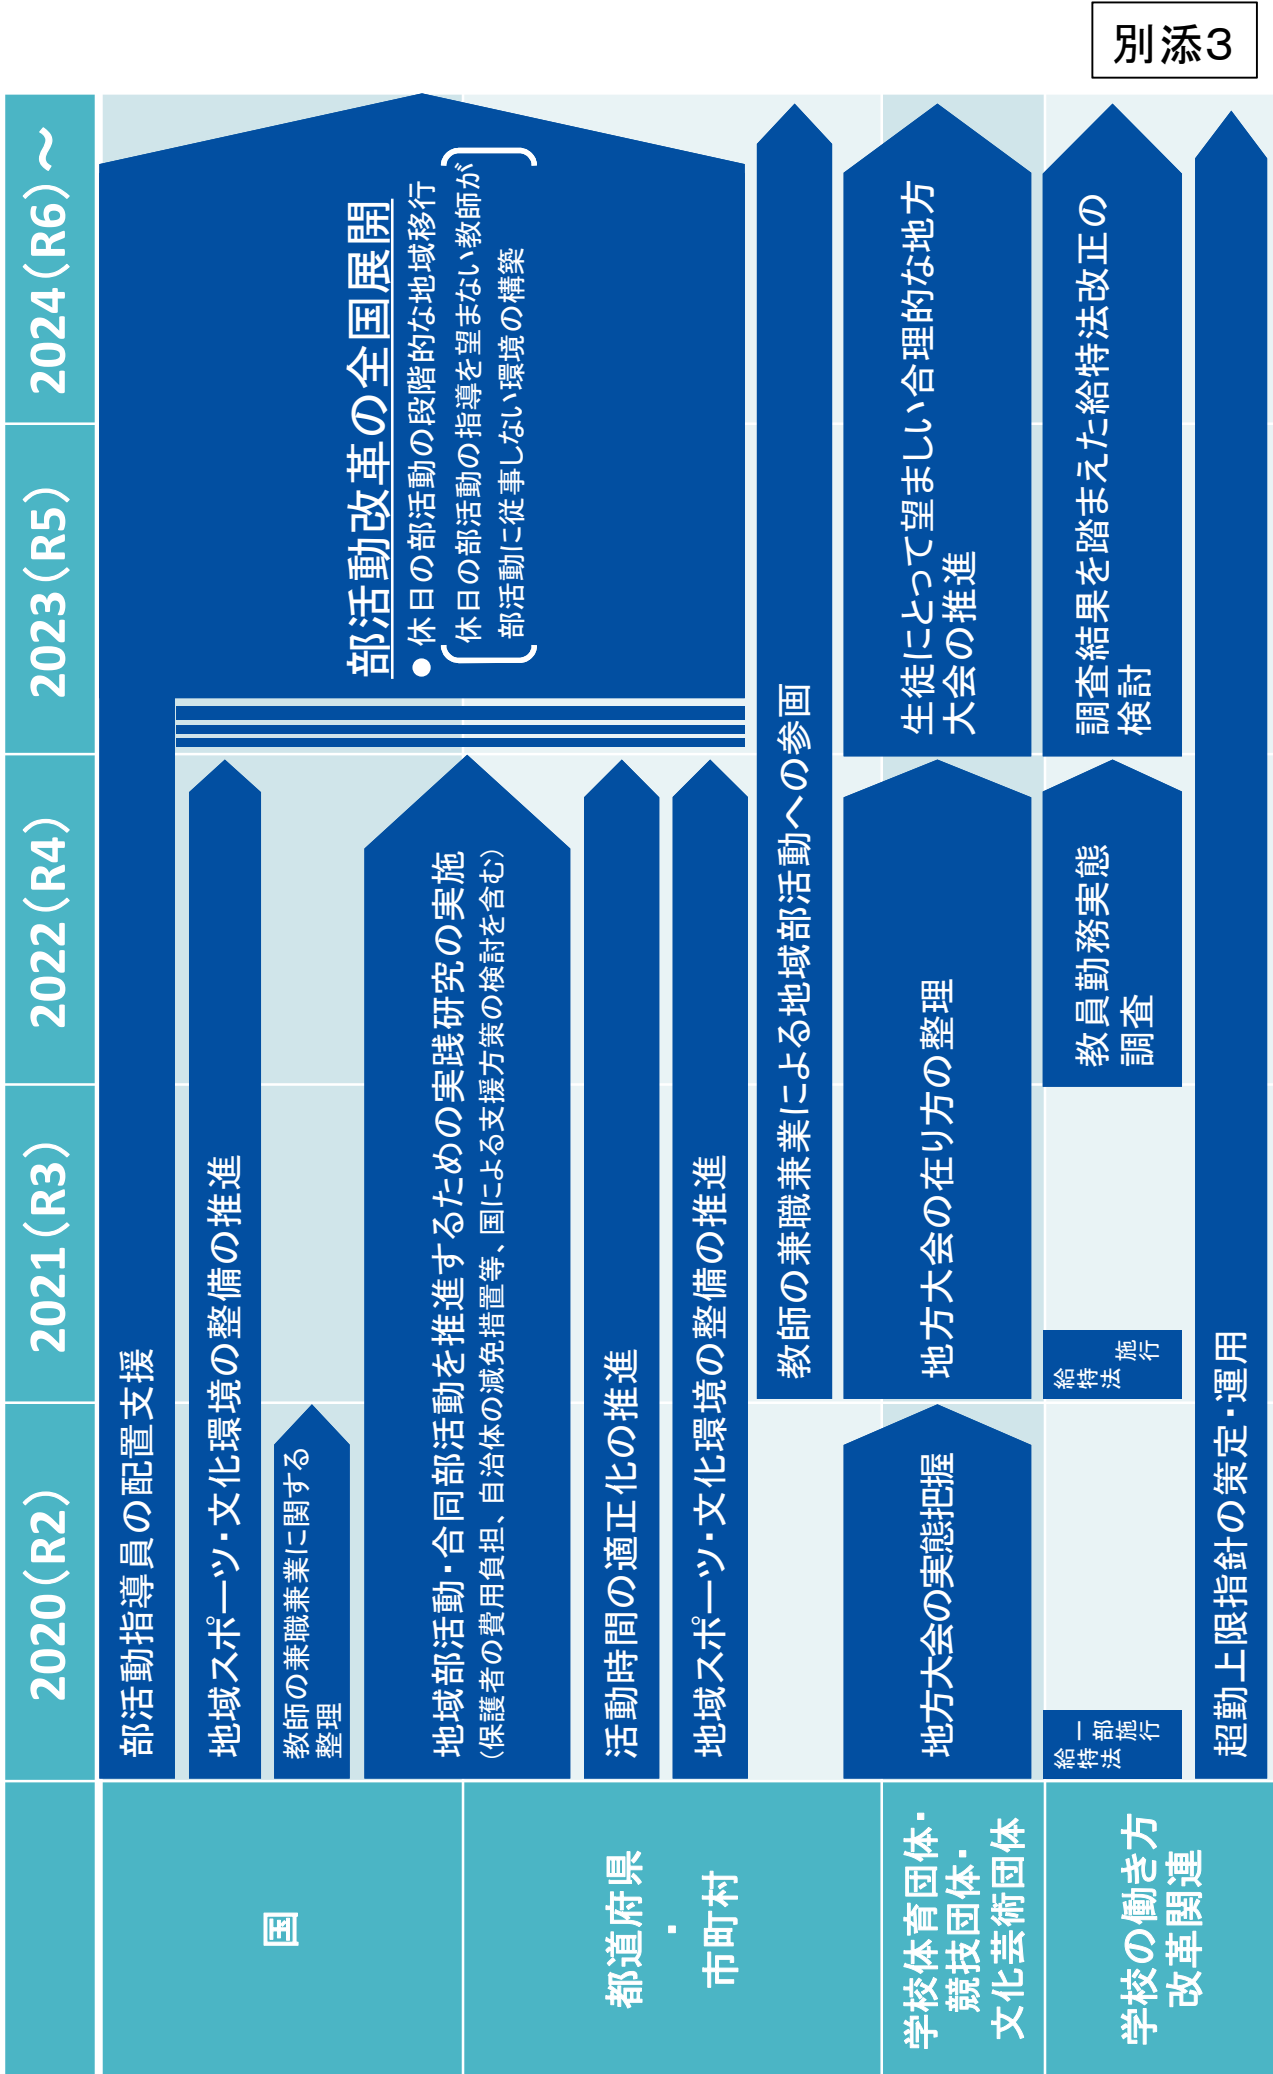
別添3

2020（R2）
2021（R3）
2022（R4）
2023（R5）
2024（R6）〜

部活動改革の全国展開
●休日の部活動の段階的な地域移行
〔休日の部活動の指導を望まない教師が部活動に従事しない環境の構築〕

部活動指導員の配置支援

地域スポーツ・文化環境の整備の推進

教師の兼職兼業に関する整理

地域部活動・合同部活動を推進するための実践研究の実施
（保護者の費用負担、自治体の減免措置等、国による支援方策の検討を含む）

活動時間の適正化の推進

地域スポーツ・文化環境の整備の推進

教師の兼職兼業による地域部活動への参画

地方大会の実態把握

地方大会の在り方の整理

生徒にとって望ましい合理的な地方大会の推進

給特法一部施行

給特法施行

教員勤務実態調査

調査結果を踏まえた給特法改正の検討

超勤上限指針の策定・運用

国

都道府県・市町村

学校体育団体・競技団体・文化芸術団体

学校の働き方改革関連